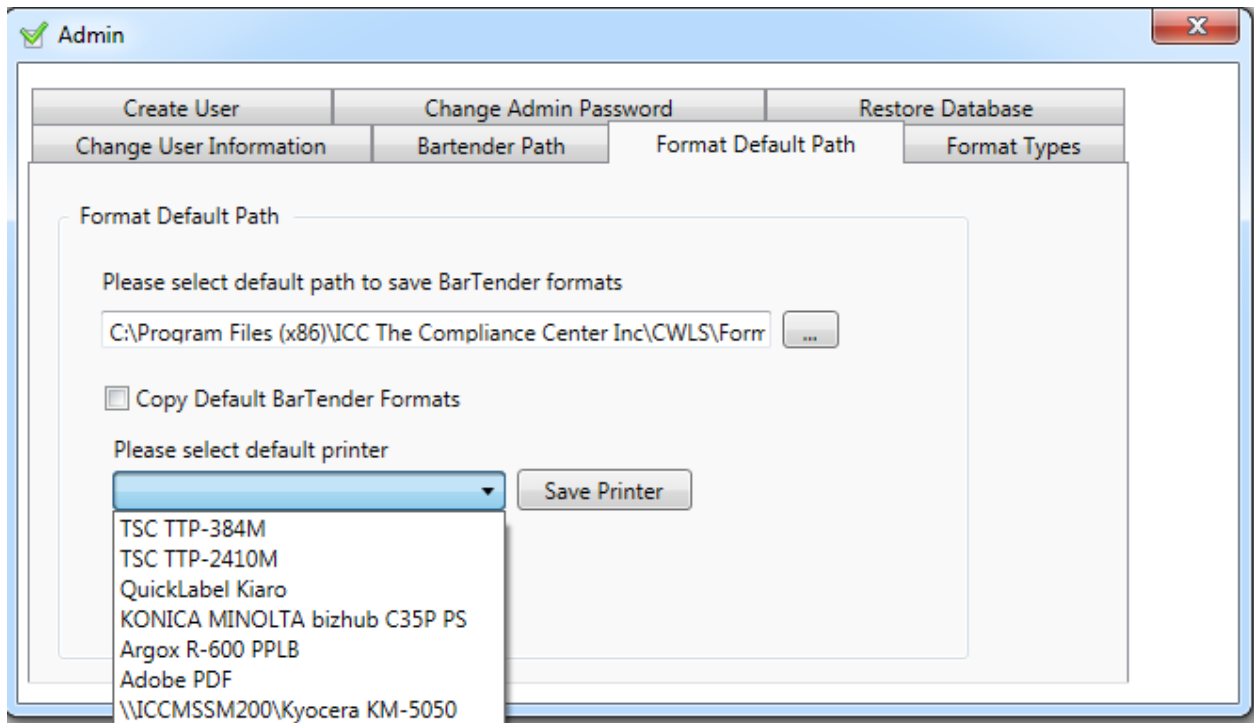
Admin

Create User
Change Admin Password
Restore Database
Change User Information
Bartender Path
Format Default Path
Format Types

Format Default Path

Please select default path to save BarTender formats

C:\Program Files (x86)\ICC The Compliance Center Inc\CWLS\Form

...

Copy Default BarTender Formats

Please select default printer

Save Printer

TSC TTP-384M
TSC TTP-2410M
QuickLabel Kiaro
KONICA MINOLTA bizhub C35P PS
Argox R-600 PPLB
Adobe PDF
\\ICCMSSM200\Kyocera KM-5050